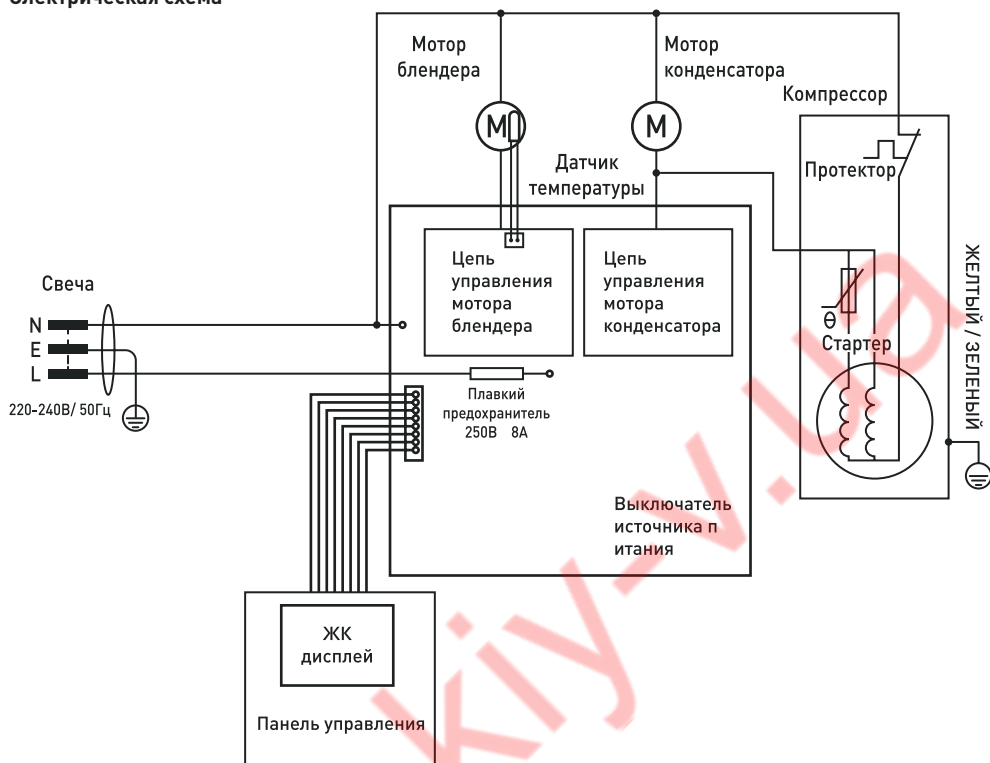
Электрическая схема

Мотор блендера

Мотор конденсатора

Компрессор

M

M

Датчик температуры

Протектор

Цепь управления мотора блендера

Цепь управления мотора конденсатора

Свеча

N

E

L

220-240В/ 50Гц

θ

Стартер

ЖЕЛТЫЙ / ЗЕЛЕНЫЙ

Плавкий предохранитель 250В 8А

Выключатель источника п итания

ЖК дисплей

Панель управления

kiy-v.ua